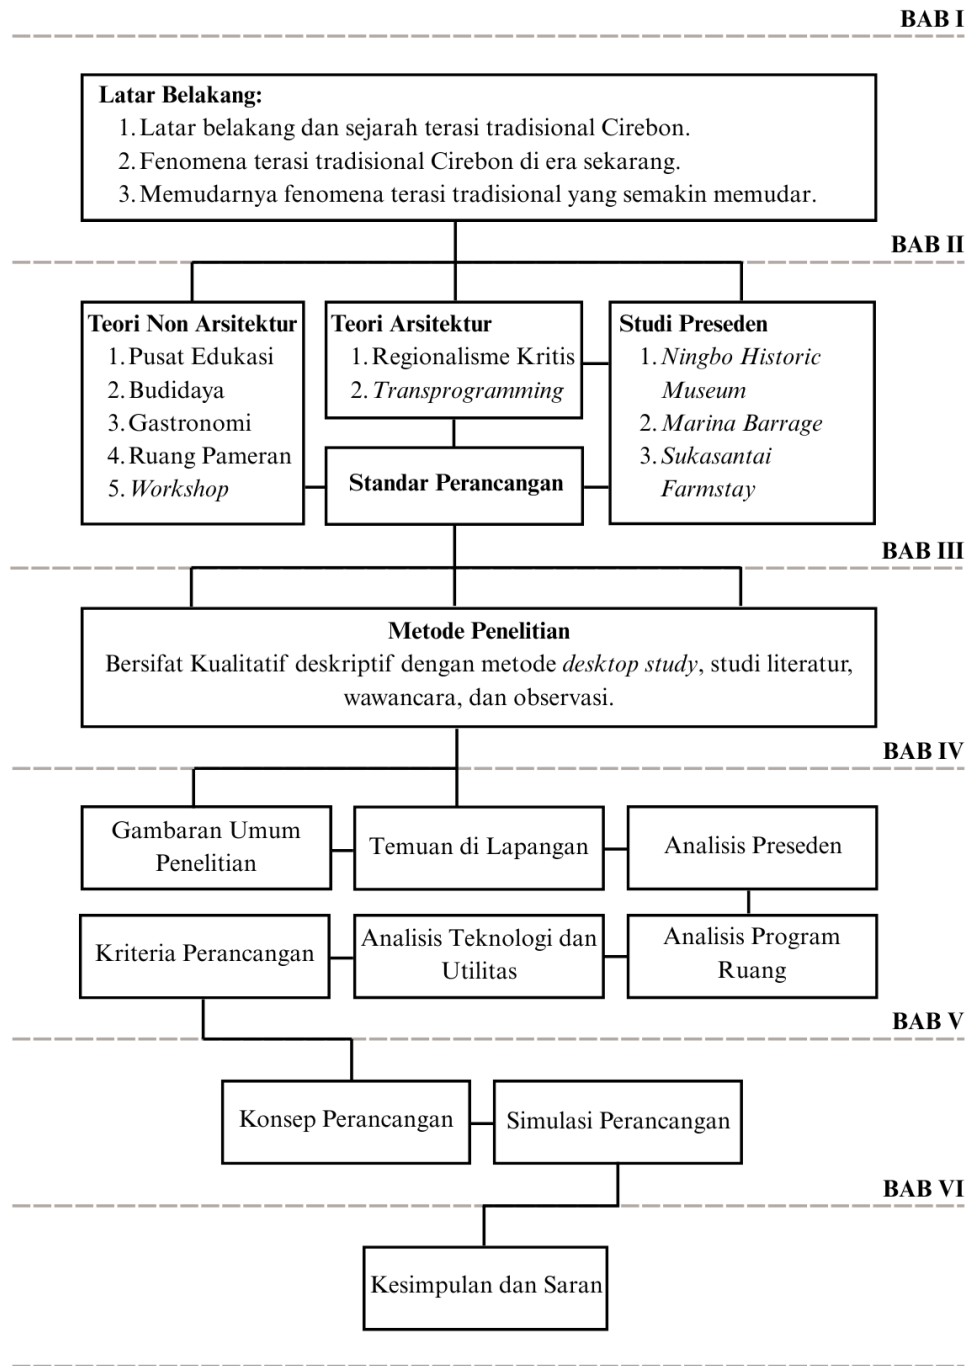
BAB I

Latar Belakang:
1. Latar belakang dan sejarah terasi tradisional Cirebon.
2. Fenomena terasi tradisional Cirebon di era sekarang.
3. Memudarnya fenomena terasi tradisional yang semakin memudar.

BAB II

Teori Non Arsitektur
1. Pusat Edukasi
2. Budidaya
3. Gastronomi
4. Ruang Pameran
5. Workshop

Teori Arsitektur
1. Regionalisme Kritis
2. Transprogramming

Studi Preseden
1. Ningbo Historic Museum
2. Marina Barrage
3. Sukasantai Farmstay

Standar Perancangan

BAB III

Metode Penelitian
Bersifat Kualitatif deskriptif dengan metode desktop study, studi literatur, wawancara, dan observasi.

BAB IV

Gambaran Umum Penelitian

Temuan di Lapangan

Analisis Preseden

Kriteria Perancangan

Analisis Teknologi dan Utilitas

Analisis Program Ruang

BAB V

Konsep Perancangan

Simulasi Perancangan

BAB VI

Kesimpulan dan Saran